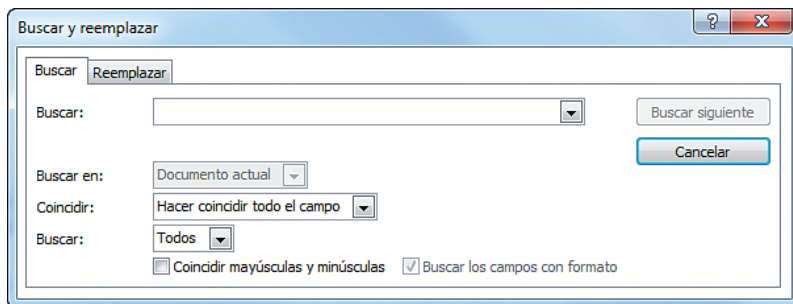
Buscar y reemplazar

?

X

Buscar

Reemplazar

Buscar:

Buscar siguiente

Cancelar

Buscar en:

Documento actual

Coincidir:

Hacer coincidir todo el campo

Buscar:

Todos

Coincidir mayúsculas y minúsculas

Buscar los campos con formato